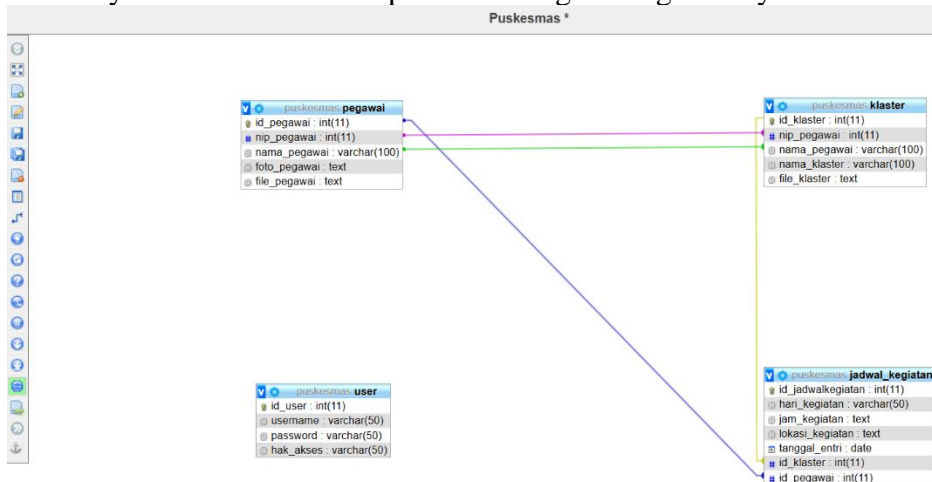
Puskesmas *

puskesmas pegawai
id_pegawai : int(11)
nip_pegawai : int(11)
nama_pegawai : varchar(100)
foto_pegawai : text
file_pegawai : text

puskesmas klaster
id_klaster : int(11)
nip_pegawai : int(11)
nama_pegawai : varchar(100)
nama_klaster : varchar(100)
file_klaster : text

puskesmas user
id_user : int(11)
username : varchar(50)
password : varchar(50)
hak_akses : varchar(50)

puskesmas jadwal_kegiatan
id_jadwalkegiatan : int(11)
hari_kegiatan : varchar(50)
jam_kegiatan : text
lokasi_kegiatan : text
tanggal_entri : date
id_klaster : int(11)
id_pegawai : int(11)